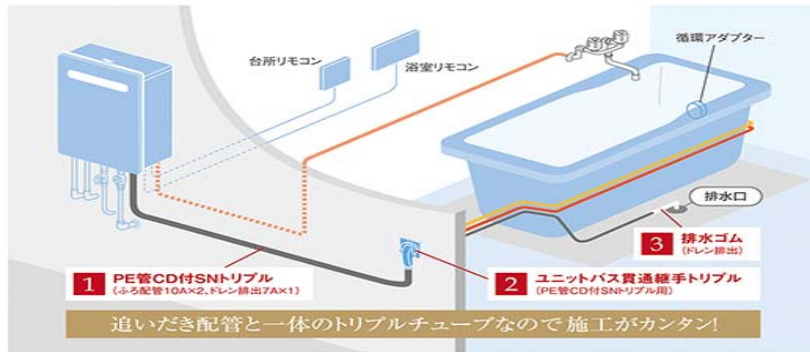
台所リモコン

浴室リモコン

循環アダプター

排水口

1 PE管CD付SNトリプル
(ふろ配管10A×2、ドレン排出7A×1)

2 ユニットバス貫通継手トリプル
(PE管CD付SNトリプル用)

3 排水ゴム
(ドレン排出)

追いだき配管と一体のトリプルチューブなので施工がカンタン!